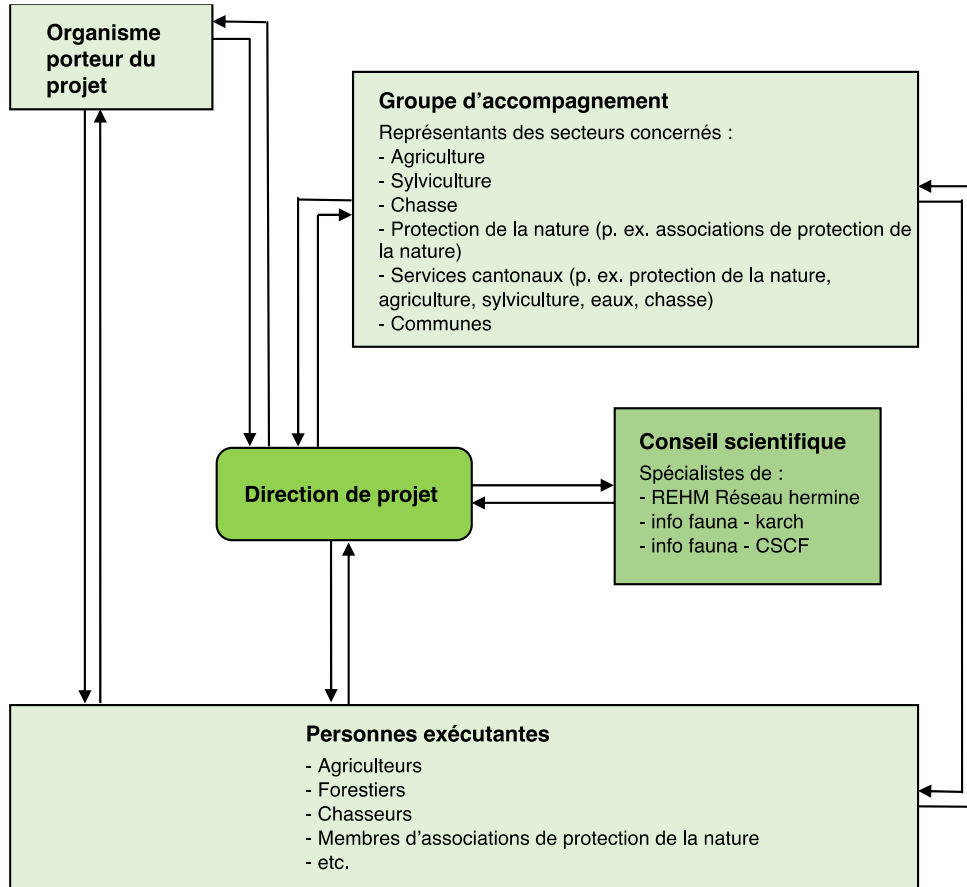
Organisme porteur du projet

Groupe d’accompagnement

Représentants des secteurs concernés :
- Agriculture
- Sylviculture
- Chasse
- Protection de la nature (p. ex. associations de protection de la nature)
- Services cantonaux (p. ex. protection de la nature, agriculture, sylviculture, eaux, chasse)
- Communes

Direction de projet

Conseil scientifique

Spécialistes de :
- REHM Réseau hermine
- info fauna - karch
- info fauna - CSCF

Personnes exécutantes

- Agriculteurs
- Forestiers
- Chasseurs
- Membres d’associations de protection de la nature
- etc.